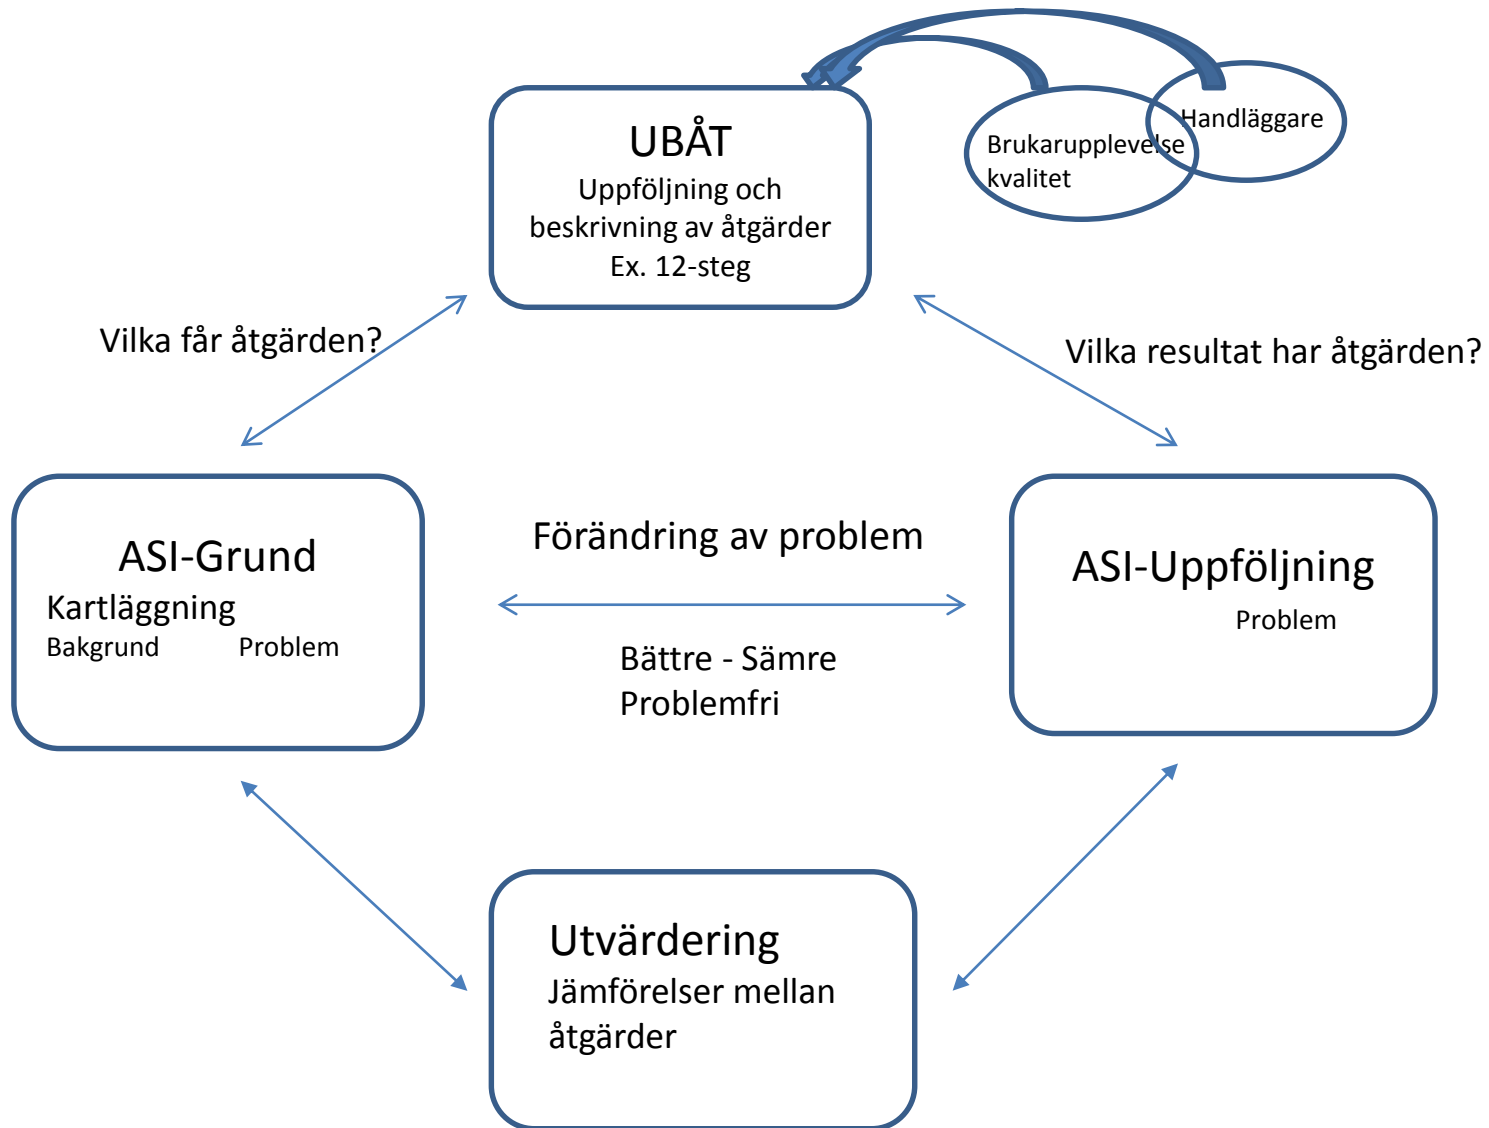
UBÅT
Uppföljning och beskrivning av åtgärder
Ex. 12-steg

Brukarupplevelse kvalitet

Handläggare

Vilka får åtgärden?

Vilka resultat har åtgärden?

ASI-Grund
Kartläggning
Bakgrund Problem

Förändring av problem

Bättre - Sämre
Problemfri

ASI-Uppföljning
Problem

Utvärdering
Jämförelser mellan åtgärder